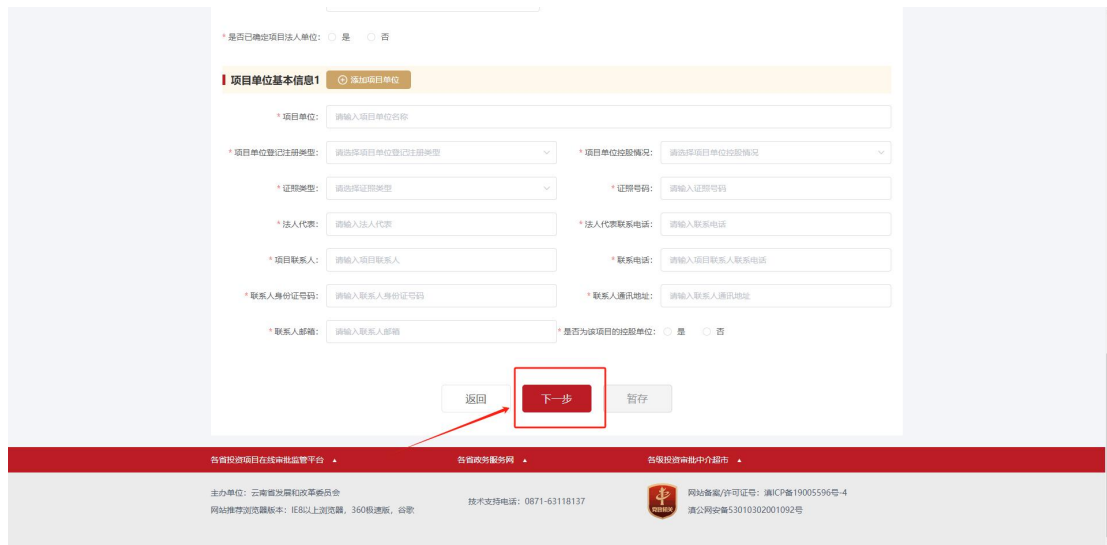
* 是否已确定项目法人单位: 是 否

项目单位基本信息1 添加项目单位

* 项目单位: 请输入项目单位名称

* 项目单位登记注册类型: 请选择项目单位登记注册类型

* 项目单位控股情况: 请选择项目单位控股情况

* 证照类型: 请选择证照类型

* 证照号码: 请输入证照号码

* 法人代表: 请输入法人代表

* 法人代表联系电话: 请输入联系电话

* 项目联系人: 请输入项目联系人

* 联系电话: 请输入项目联系人联系电话

* 联系人身份证号码: 请输入联系人身份证号码

* 联系人通讯地址: 请输入联系人通讯地址

* 联系人邮箱: 请输入联系人邮箱

* 是否为该项目的控股单位: 是 否

返回 下一步 暂存

各省投资项目在线审批监管平台 ▲ 各省政务服务网 ▲ 各级投资审批中介超市 ▲

主办单位: 云南省发展和改革委员会
网站推荐浏览器版本: IE8以上浏览器, 360极速版, 谷歌

技术支持电话: 0871-63118137

网站备案/许可证号: 滇ICP备19005596号-4
滇公网安备53010302001092号